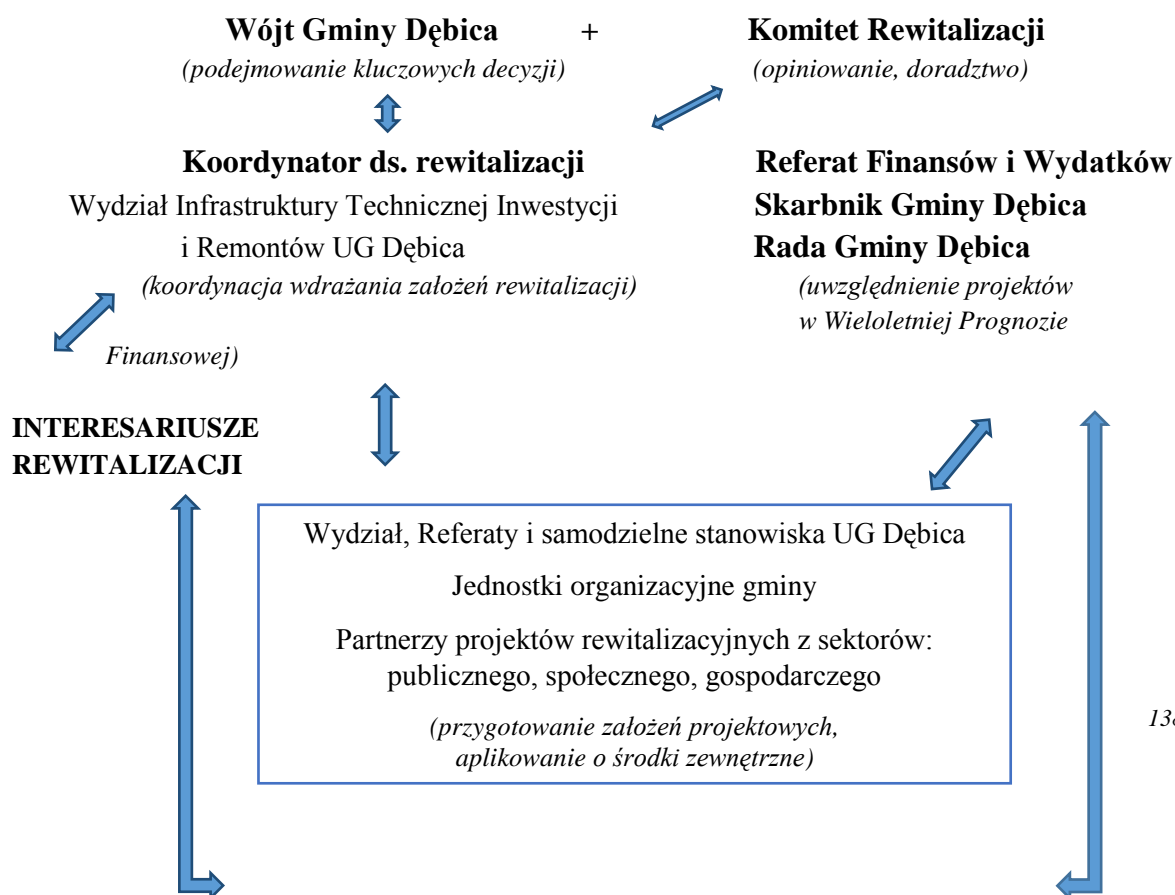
**Wójt Gminy Dębica** + **Komitet Rewitalizacji**
*(podejmowanie kluczowych decyzji)* *(opiniowanie, doradztwo)*

**Koordynator ds. rewitalizacji**
Wydział Infrastruktury Technicznej Inwestycji i Remontów UG Dębica
*(koordynacja wdrażania założeń rewitalizacji)*

**Referat Finansów i Wydatków**
**Skarbnik Gminy Dębica**
**Rada Gminy Dębica**
*(uwzględnienie projektów w Wieloletniej Prognozie*

*Finansowej)*

**INTERESARIUSZE REWITALIZACJI**

Wydział, Referaty i samodzielne stanowiska UG Dębica

Jednostki organizacyjne gminy

Partnerzy projektów rewitalizacyjnych z sektorów: publicznego, społecznego, gospodarczego

*(przygotowanie założeń projektowych, aplikowanie o środki zewnętrzne)*

*13*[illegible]